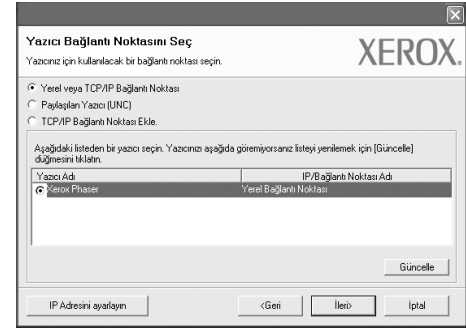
Yazıcı Bağlantı Noktasını Seç
Yazıcınız için kullanılacak bir bağlantı noktası seçin.

XEROX.

Yerel veya TCP/IP Bağlantı Noktası
Paylaşılan Yazıcı (UNC)
TCP/IP Bağlantı Noktası Ekle.

Aşağıdaki listeden bir yazıcı seçin. Yazıcınızı aşağıda göremiyorsanız listeyi yenilemek için [Güncelle] düğmesini tıklatın.

| Yazıcı Adı | IP/Bağlantı Noktası Adı |
|---|---|
| Xerox Phaser | Yerel Bağlantı Noktası |

Güncelle

IP Adresini ayarlayın
<Geri
İleri>
İptal